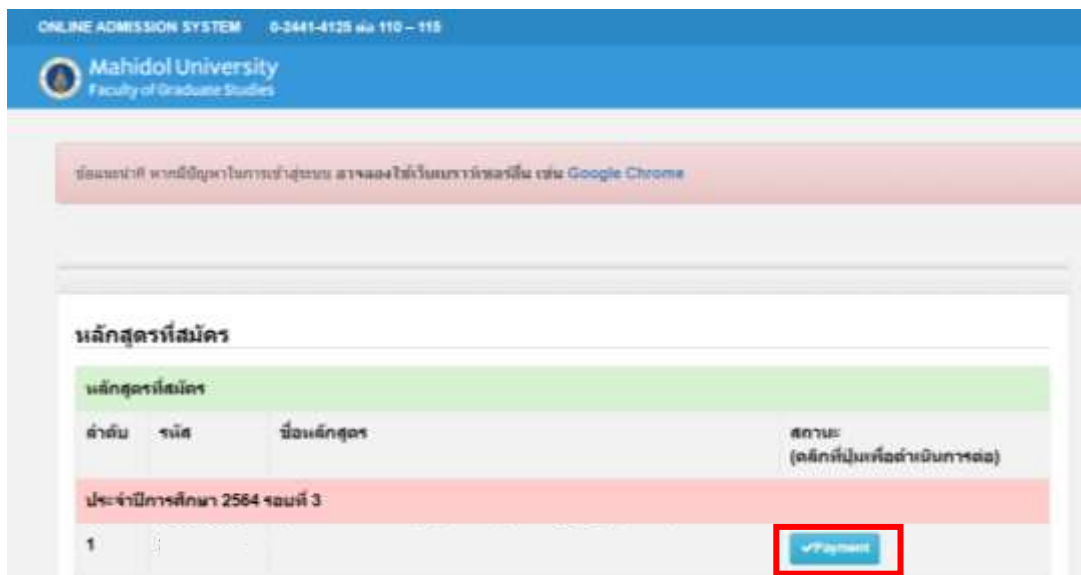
ONLINE ADMISSION SYSTEM 0-2441-4125 ต่อ 110 – 115

Mahidol University
Faculty of Graduate Studies

ข้อแนะนำ หากมีปัญหาในการเข้าสู่ระบบ ลองลองใช้เว็บเบราว์เซอร์อื่น เช่น Google Chrome

หลักสูตรที่สมัคร

หลักสูตรที่สมัคร

| ลำดับ | รหัส | ชื่อหลักสูตร | สถานะ (คลิกที่ปุ่มเพื่อดำเนินการต่อ) |
|---|---|---|---|
| ประจำปีการศึกษา 2564 รอบที่ 3 | | | |
| 1 | | | ✔Payment |